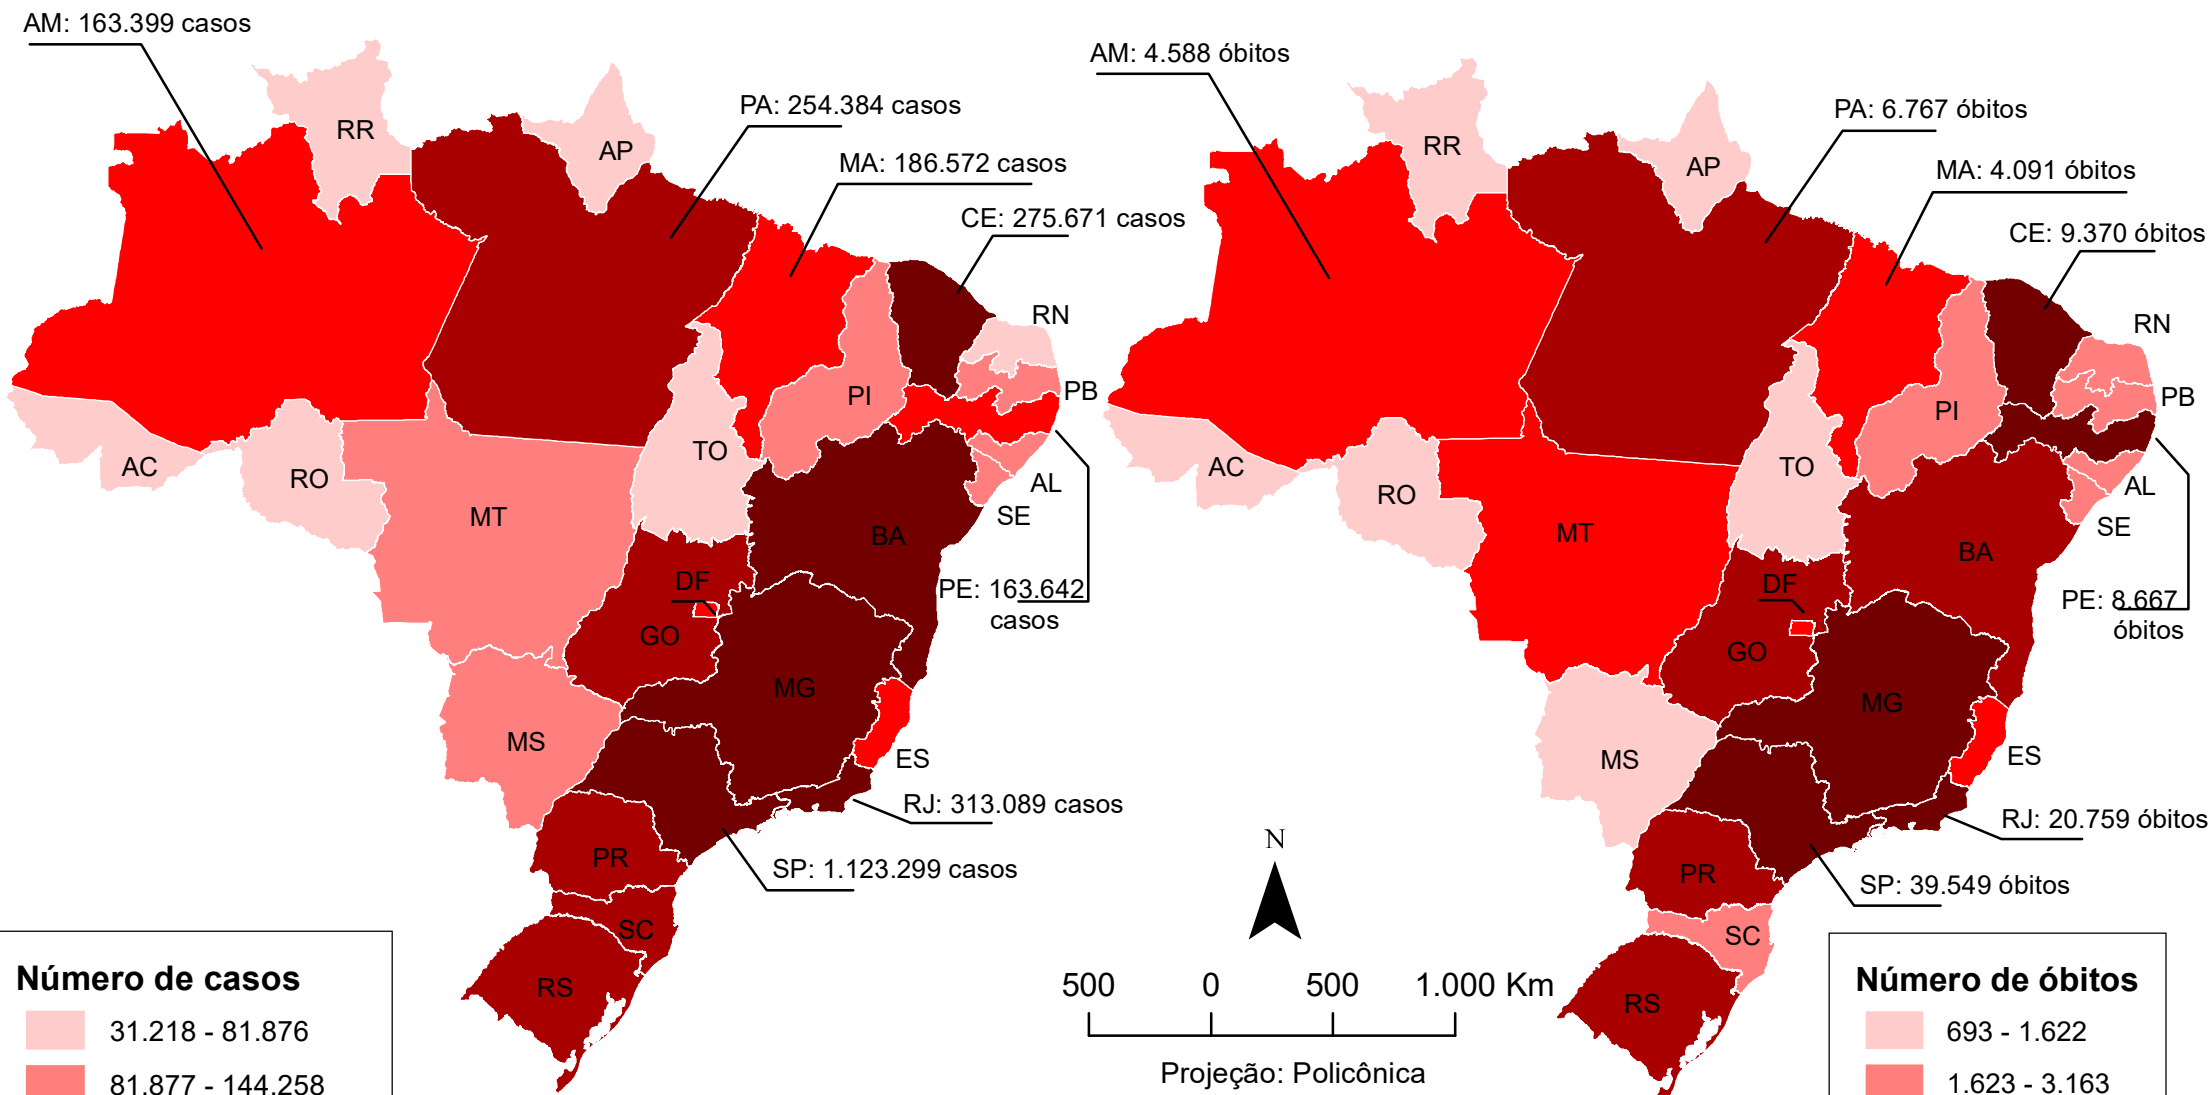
AM: 163.399 casos
PA: 254.384 casos
MA: 186.572 casos
CE: 275.671 casos
RR
AP
RN
PB
PI
TO
AC
RO
MT
AL
SE
BA
DF
GO
PE: 163.642 casos
MG
MS
ES
RJ: 313.089 casos
SP: 1.123.299 casos
PR
SC
RS

Número de casos
31.218 - 81.876
81.877 - 144.258

AM: 4.588 óbitos
PA: 6.767 óbitos
MA: 4.091 óbitos
CE: 9.370 óbitos
RR
AP
RN
PB
PI
TO
AC
RO
MT
AL
SE
BA
DF
GO
PE: 8.667 óbitos
MG
MS
ES
RJ: 20.759 óbitos
SP: 39.549 óbitos
PR
SC
RS

N
500 0 500 1.000 Km
Projeção: Policônica

Número de óbitos
693 - 1.622
1.623 - 3.163